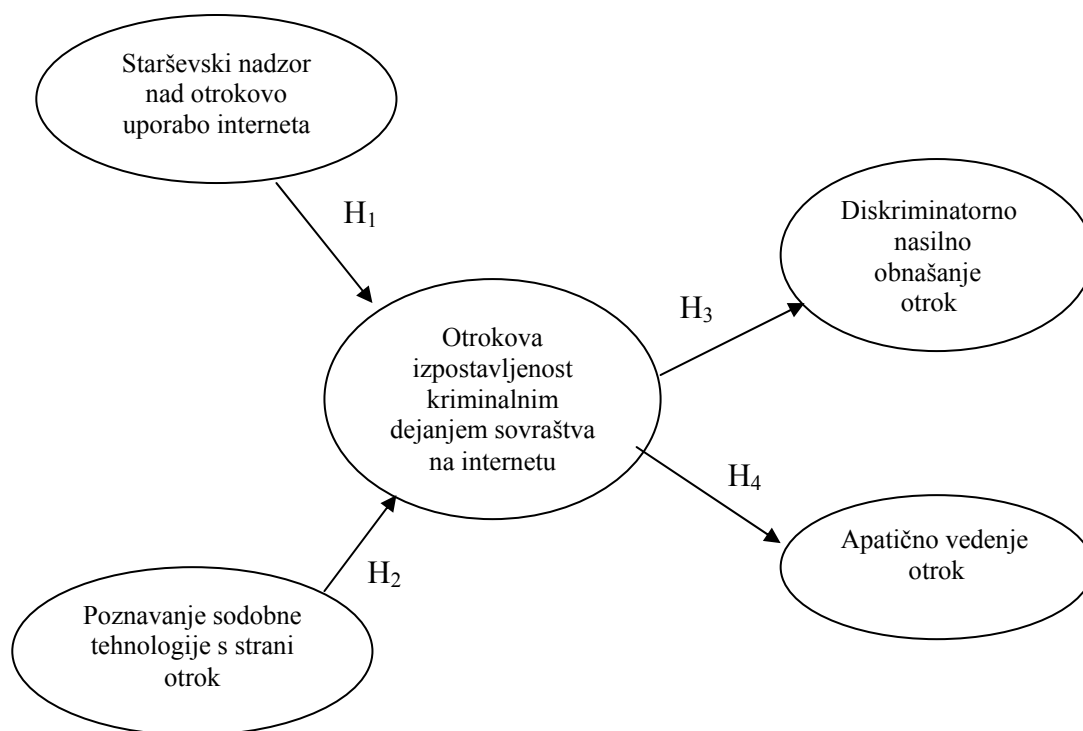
Starševski nadzor nad otrokovo uporabo interneta

$H_1$

Diskriminatorno nasilno obnašanje otrok

$H_3$

Otrokova izpostavljenost kriminalnim dejanjem sovraštva na internetu

$H_4$

Apatično vedenje otrok

$H_2$

Poznavanje sodobne tehnologije s strani otrok